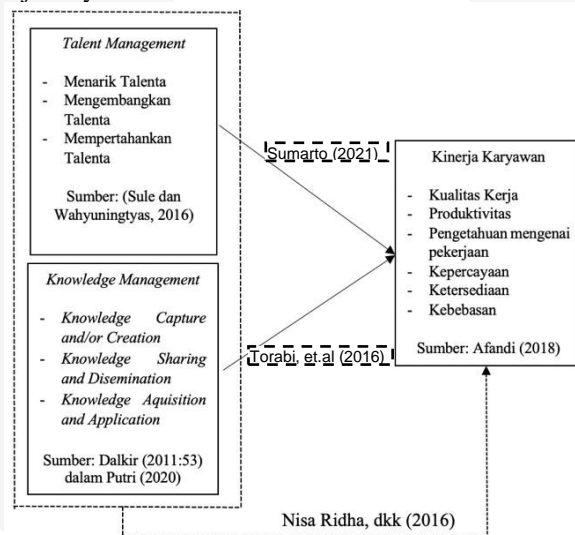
Talent Management

- Menarik Talenta
- Mengembangkan Talenta
- Mempertahankan Talenta

Sumber: (Sule dan Wahyuningtyas, 2016)

Knowledge Management

- Knowledge Capture and/or Creation
- Knowledge Sharing and Disemination
- Knowledge Aquisition and Application

Sumber: Dalkir (2011:53) dalam Putri (2020)

Sumarto (2021)

Torabi, et.al (2016)

Kinerja Karyawan

- Kualitas Kerja
- Produktivitas
- Pengetahuan mengenai pekerjaan
- Kepercayaan
- Ketersediaan
- Kebebasan

Sumber: Afandi (2018)

Nisa Ridha, dkk (2016)